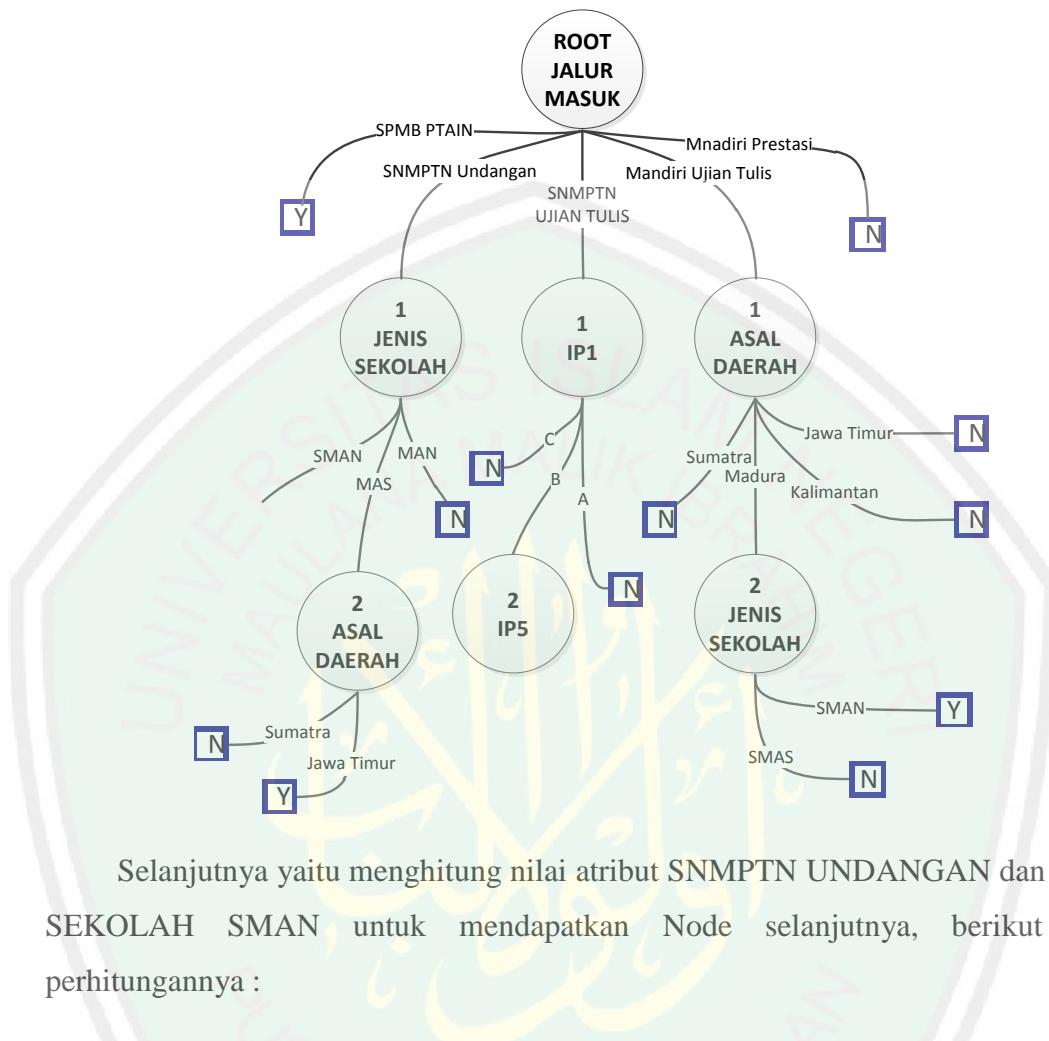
ROOT JALUR MASUK

SPMB PTAIN

SNMPTN Undangan

SNMPTN UJIAN TULIS

Mandiri Ujian Tulis

Mnadiri Prestasi

Y

N

1 JENIS SEKOLAH

1 IP1

1 ASAL DAERAH

SMAN

MAS

MAN

N

C

N

B

A

Jawa Timur

N

Sumatra

Madura

Kalimantan

N

N

2 ASAL DAERAH

2 IP5

N

2 JENIS SEKOLAH

Sumatra

N

Jawa Timur

Y

SMAN

Y

SMAS

N

Selanjutnya yaitu menghitung nilai atribut SNMPTN UNDANGAN dan SEKOLAH SMAN untuk mendapatkan Node selanjutnya, berikut perhitungannya :